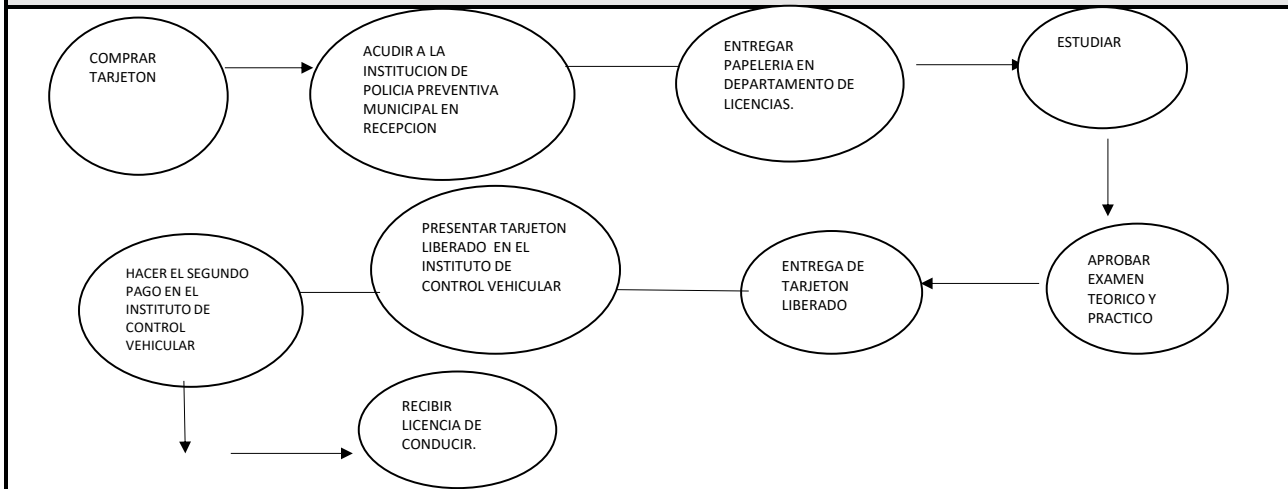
COMPRAR TARJETON

ACUDIR A LA INSTITUCION DE POLICIA PREVENTIVA MUNICIPAL EN RECEPCION

ENTREGAR PAPELERIA EN DEPARTAMENTO DE LICENCIAS.

ESTUDIAR

APROBAR EXAMEN TEORICO Y PRACTICO

ENTREGA DE TARJETON LIBERADO

PRESENTAR TARJETON LIBERADO EN EL INSTITUTO DE CONTROL VEHICULAR

HACER EL SEGUNDO PAGO EN EL INSTITUTO DE CONTROL VEHICULAR

RECIBIR LICENCIA DE CONDUCIR.